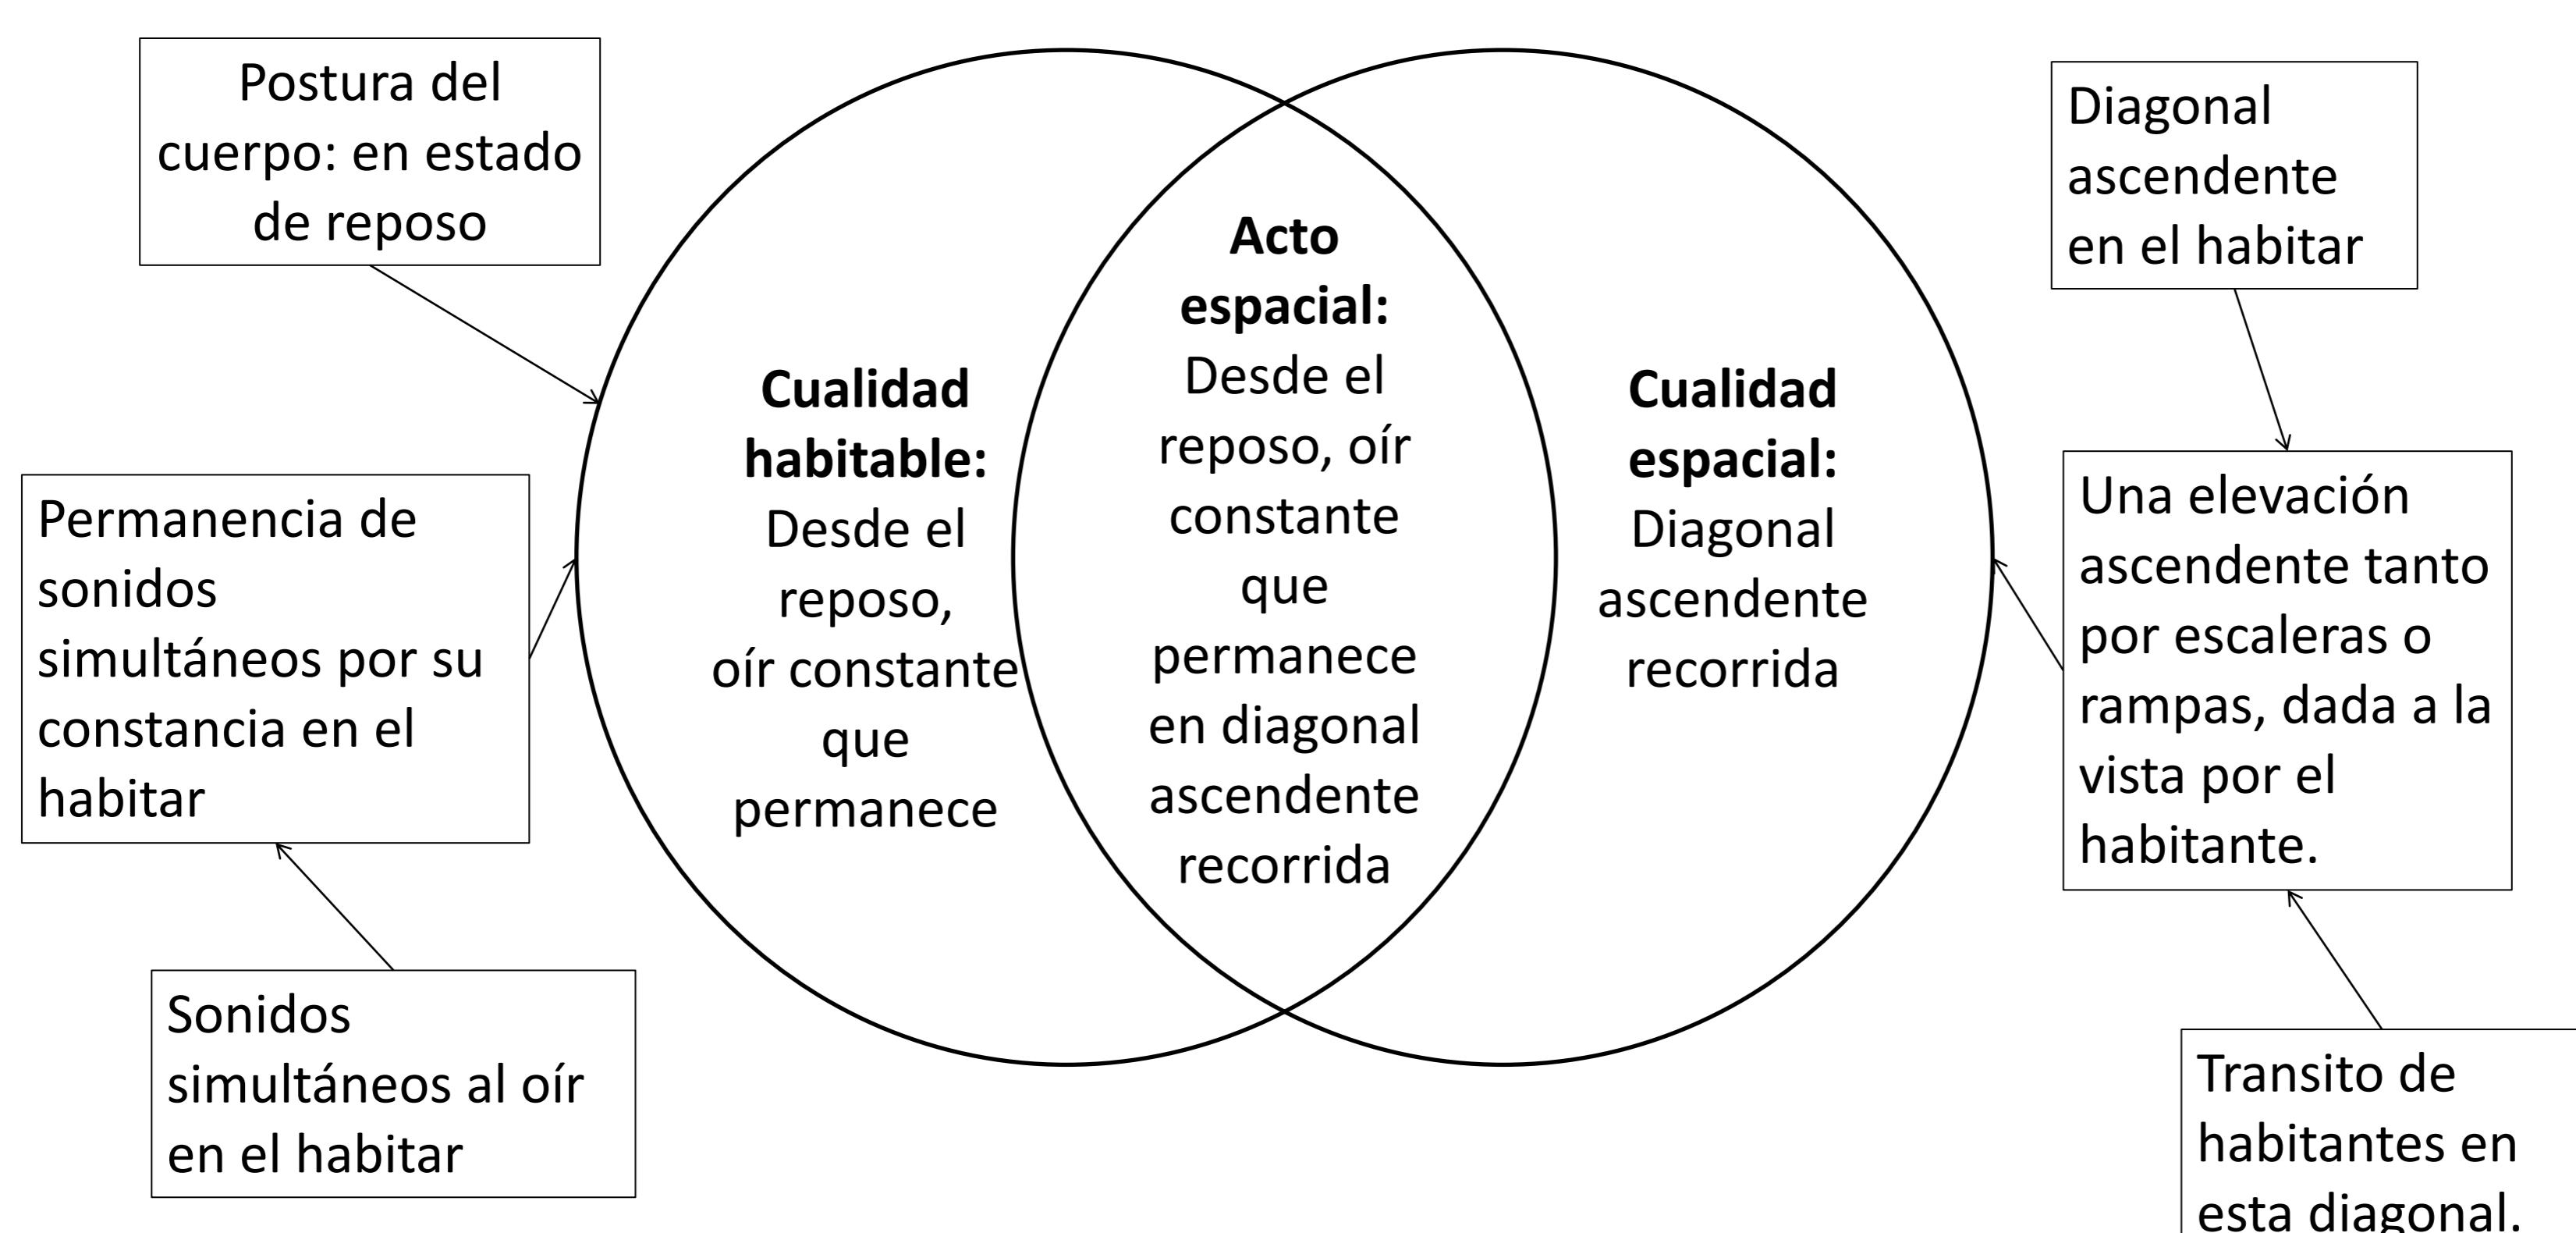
Postura del cuerpo: en estado de reposo

Permanencia de sonidos simultáneos por su constancia en el habitar

Sonidos simultáneos al oír en el habitar

**Cualidad habitable:** Desde el reposo, oír constante que permanece

**Acto espacial:** Desde el reposo, oír constante que permanece en diagonal ascendente recorrida

**Cualidad espacial:** Diagonal ascendente recorrida

Diagonal ascendente en el habitar

Una elevación ascendente tanto por escaleras o rampas, dada a la vista por el habitante.

Transito de habitantes en esta diagonal.